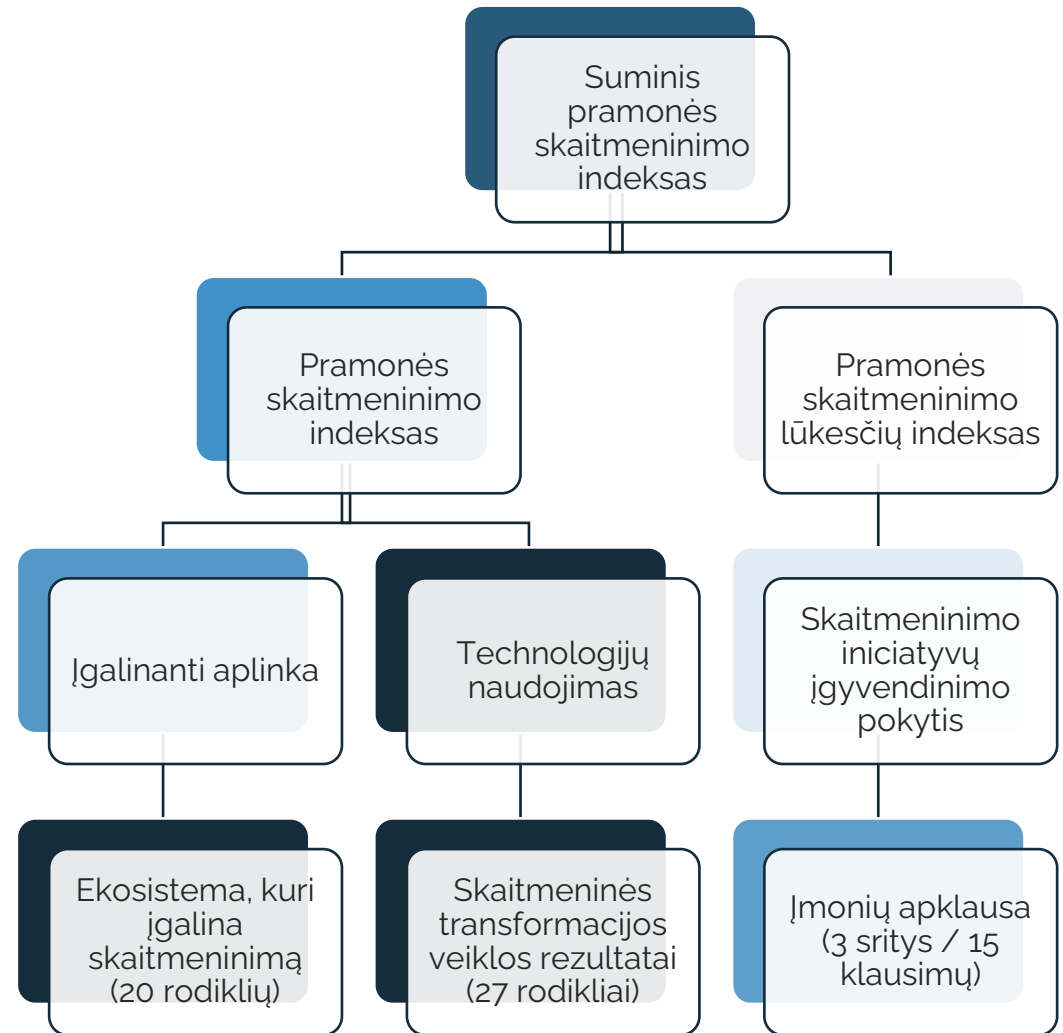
Suminis pramonės skaitmeninimo indeksas

Pramonės skaitmeninimo indeksas

Pramonės skaitmeninimo lūkesčių indeksas

Įgalinanti aplinka

Technologijų naudojimas

Skaitmeninimo iniciatyvų įgyvendinimo pokytis

Ekosistema, kuri įgalina skaitmeninimą (20 rodiklių)

Skaitmeninės transformacijos veiklos rezultatai (27 rodikliai)

Įmonių apklausa (3 sritys / 15 klausimų)